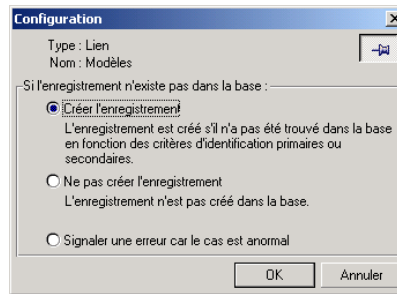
Configuration

Type : Lien
Nom : Modèles

Si l'enregistrement n'existe pas dans la base :

Créer l'enregistrement
L'enregistrement est créé s'il n'a pas été trouvé dans la base en fonction des critères d'identification primaires ou secondaires.

Ne pas créer l'enregistrement
L'enregistrement n'est pas créé dans la base.

Signaler une erreur car le cas est anormal

OK
Annuler